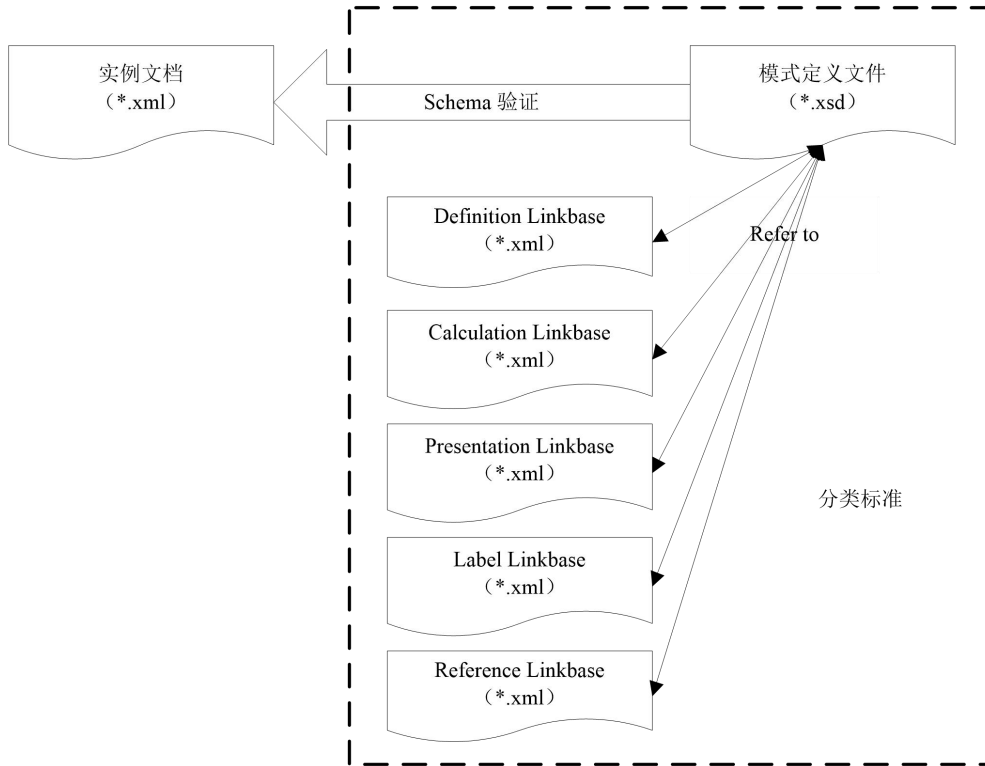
实例文档
（*.xml）

Schema 验证

模式定义文件
（*.xsd）

Definition Linkbase
（*.xml）

Refer to

Calculation Linkbase
（*.xml）

Presentation Linkbase
（*.xml）

分类标准

Label Linkbase
（*.xml）

Reference Linkbase
（*.xml）